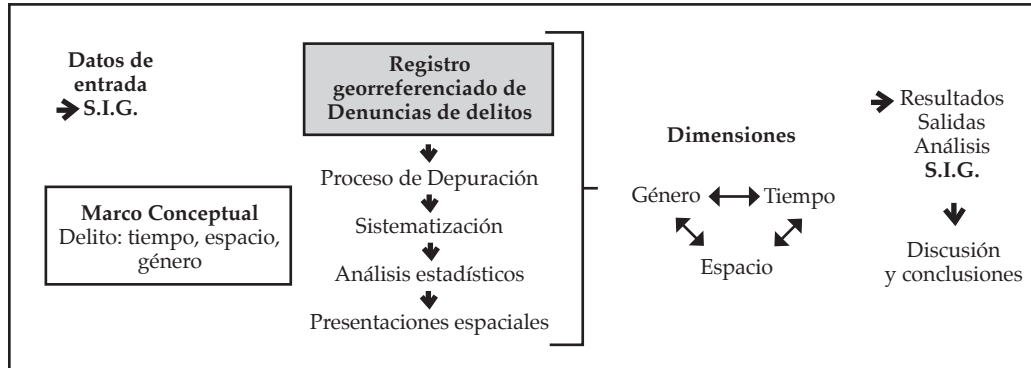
Datos de entrada
S.I.G.

Marco Conceptual
Delito: tiempo, espacio, género

Registro georreferenciado de Denuncias de delitos

Proceso de Depuración

Sistematización

Análisis estadísticos

Presentaciones espaciales

Dimensiones

Género Tiempo

Espacio

Resultados
Salidas
Análisis
S.I.G.

Discusión
y conclusiones